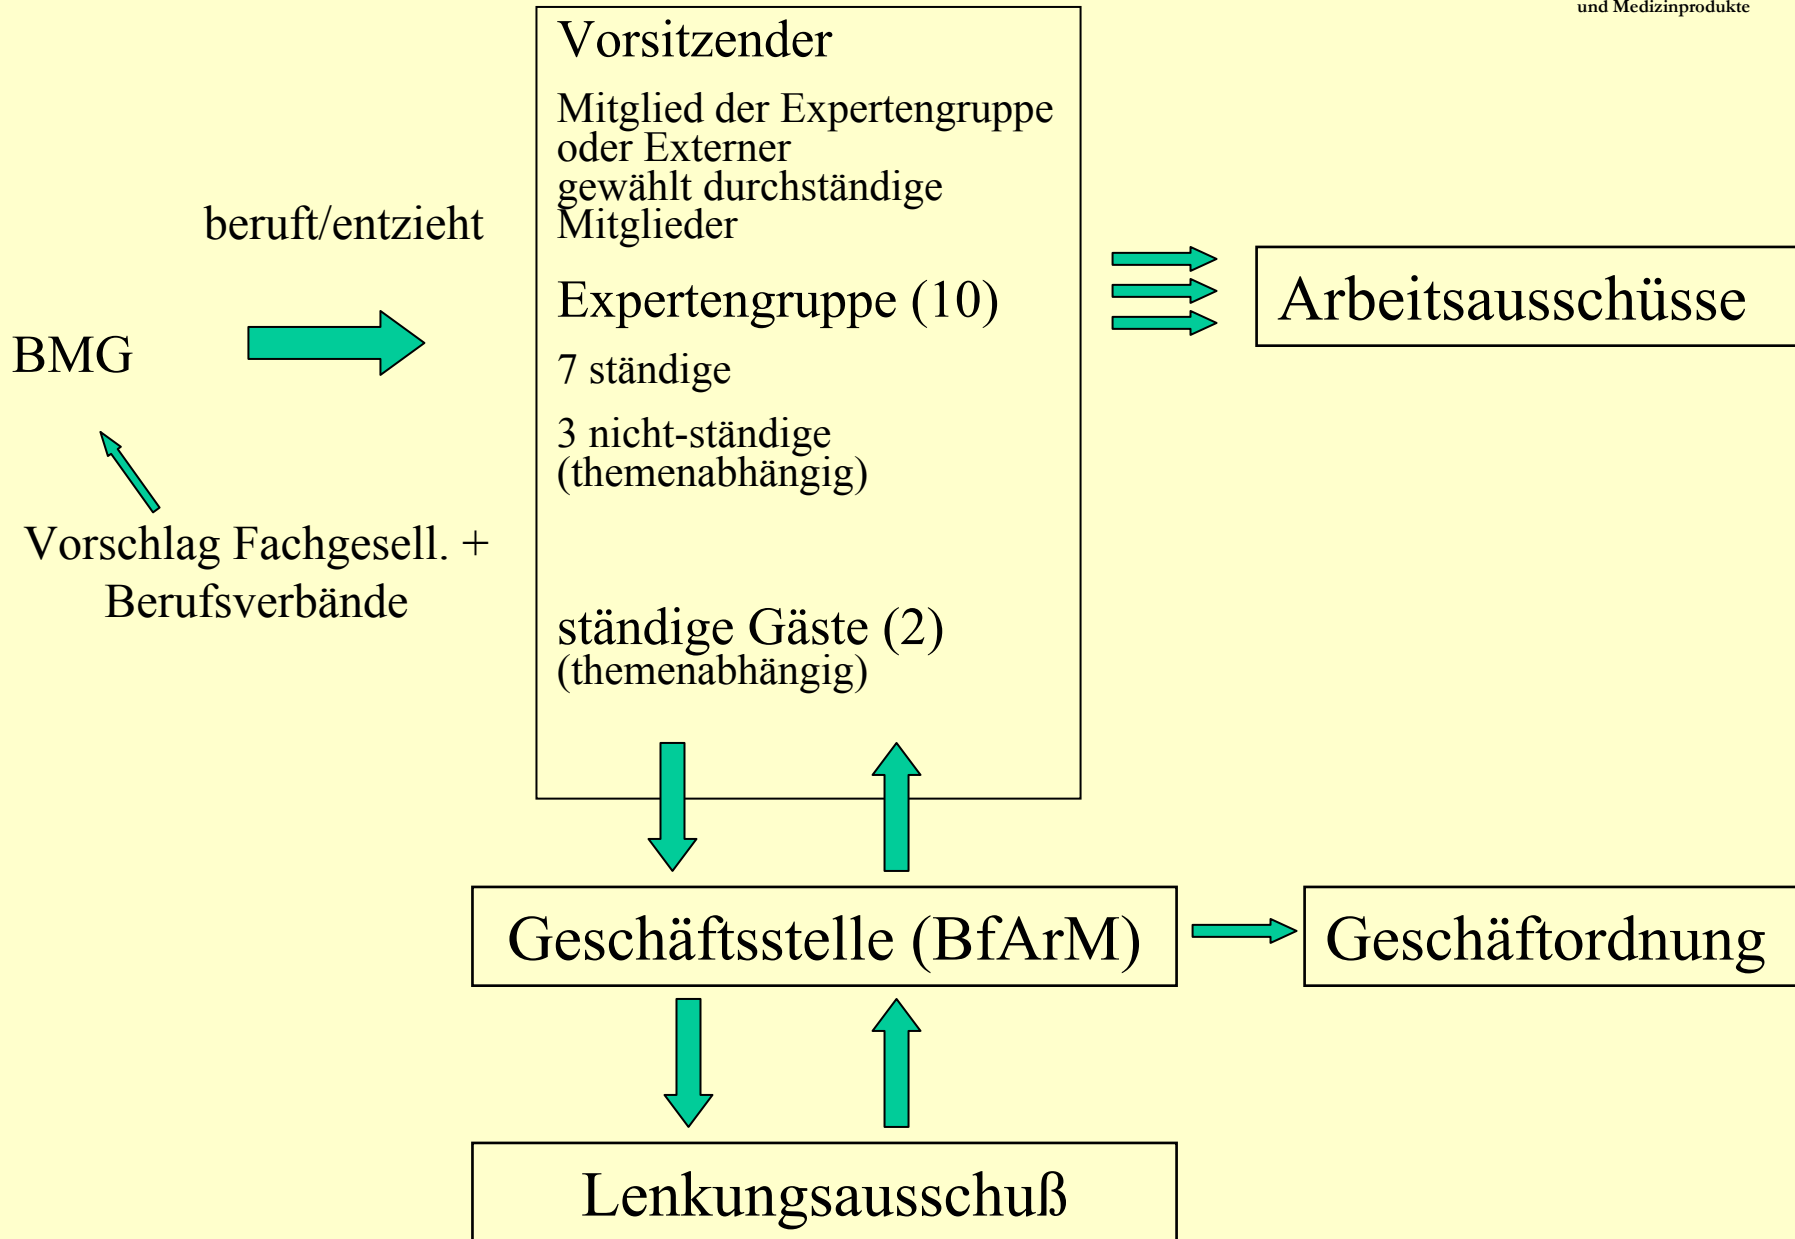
und Medizinprodukte

Vorsitzender

Mitglied der Expertengruppe oder Externer gewählt durchständige Mitglieder

Expertengruppe (10)

7 ständige

3 nicht-ständige (themenabhängig)

ständige Gäste (2) (themenabhängig)

beruft/entzieht

BMG

Vorschlag Fachgesell. + Berufsverbände

Arbeitsausschüsse

Geschäftsstelle (BfArM)

Geschäftordnung

Lenkungsausschuß